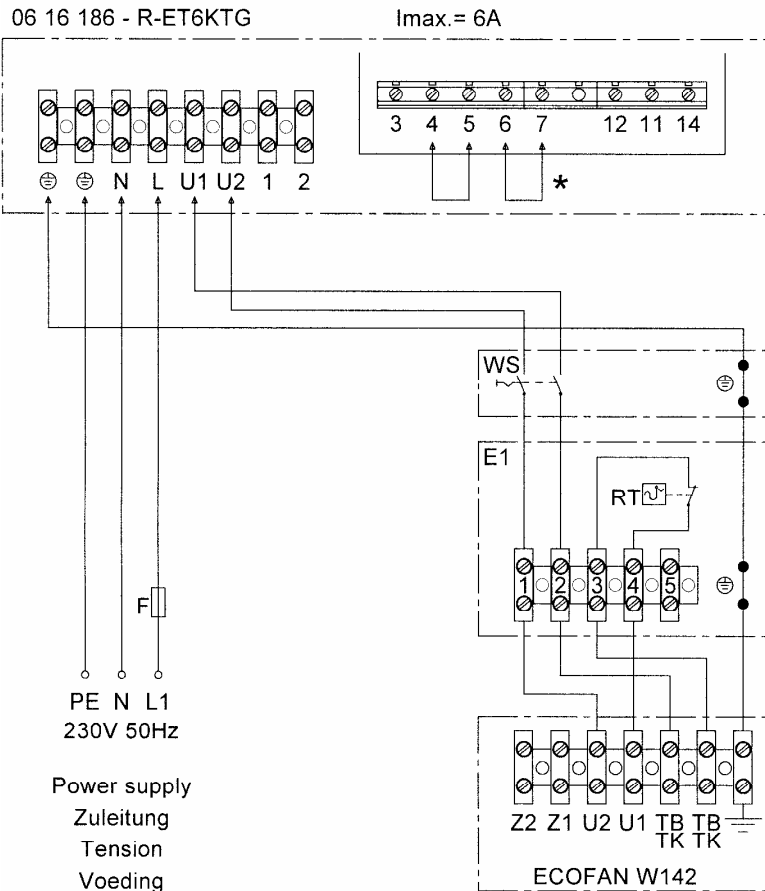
06 16 186 - R-ET6KTG

Imax.= 6A

3 4 5 6 7 12 11 14

*

⏚ ⏚ N L U1 U2 1 2

WS

⏚

E1

RT

1 2 3 4 5

⏚

F

PE N L1
230V 50Hz

Power supply
Zuleitung
Tension
Voeding

Z2 Z1 U2 U1 TB TK TB TK

ECOFAN W142